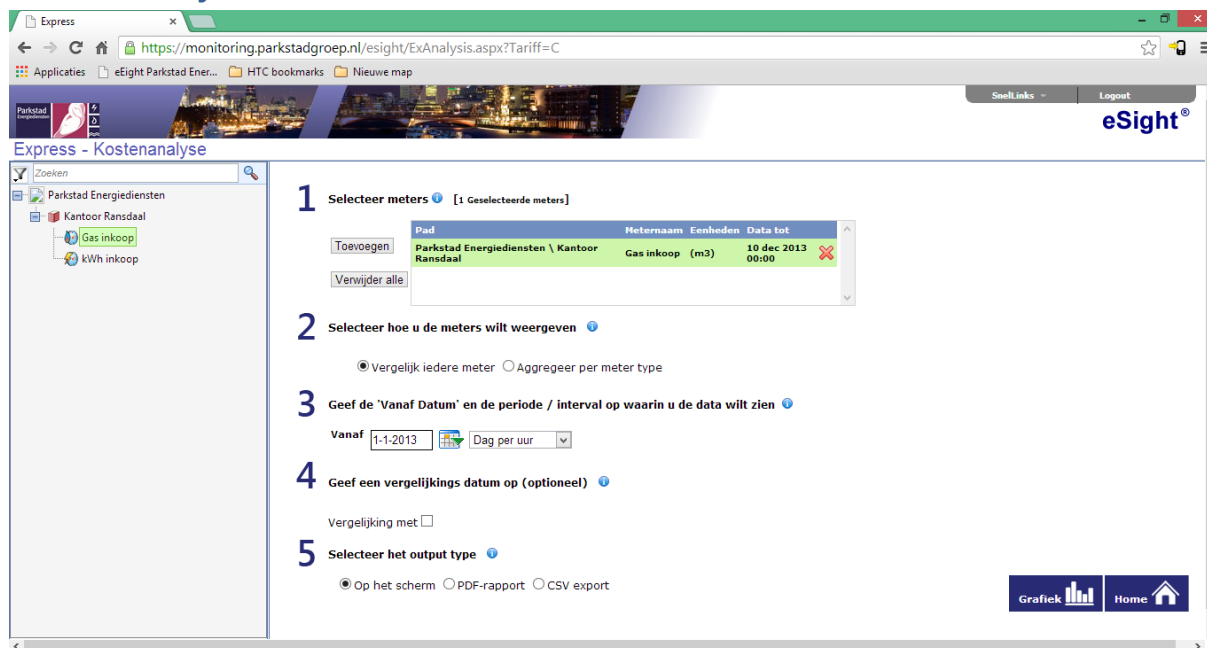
Express ×

https://monitoring.parkstadgroep.nl/esight/ExAnalysis.aspx?Tariff=C

Applicaties eEight Parkstad Ener... HTC bookmarks Nieuwe map

Parkstad Energiediensten

SnelLinks Logout

eSight®

Express - Kostenanalyse

Zoeken

Parkstad Energiediensten
Kantoor Ransdaal
Gas inkoop
kWh inkoop

1 Selecteer meters [1 Geselecteerde meters]

Toevoegen

Verwijder alle

| Pad | Meternaam | Eenheden | Data tot |
|---|---|---|---|
| Parkstad Energiediensten \ Kantoor Ransdaal | Gas inkoop | (m3) | 10 dec 2013 00:00 |

2 Selecteer hoe u de meters wilt weergeven

Vergelijk iedere meter Aggregeer per meter type

3 Geef de 'Vanaf Datum' en de periode / interval op waarin u de data wilt zien

Vanaf 1-1-2013 Dag per uur

4 Geef een vergelijkings datum op (optioneel)

Vergelijking met

5 Selecteer het output type

Op het scherm PDF-rapport CSV export

Grafiek Home